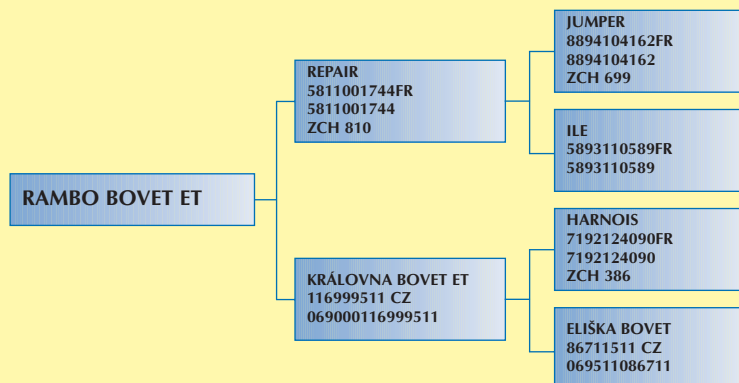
RAMBO BOVET ET

REPAIR
5811001744FR
5811001744
ZCH 810

KRÁLOVNA BOVET ET
116999511 CZ
069000116999511

JUMPER
8894104162FR
8894104162
ZCH 699

ILE
5893110589FR
5893110589

HARNOIS
7192124090FR
7192124090
ZCH 386

ELIŠKA BOVET
86711511 CZ
069511086711